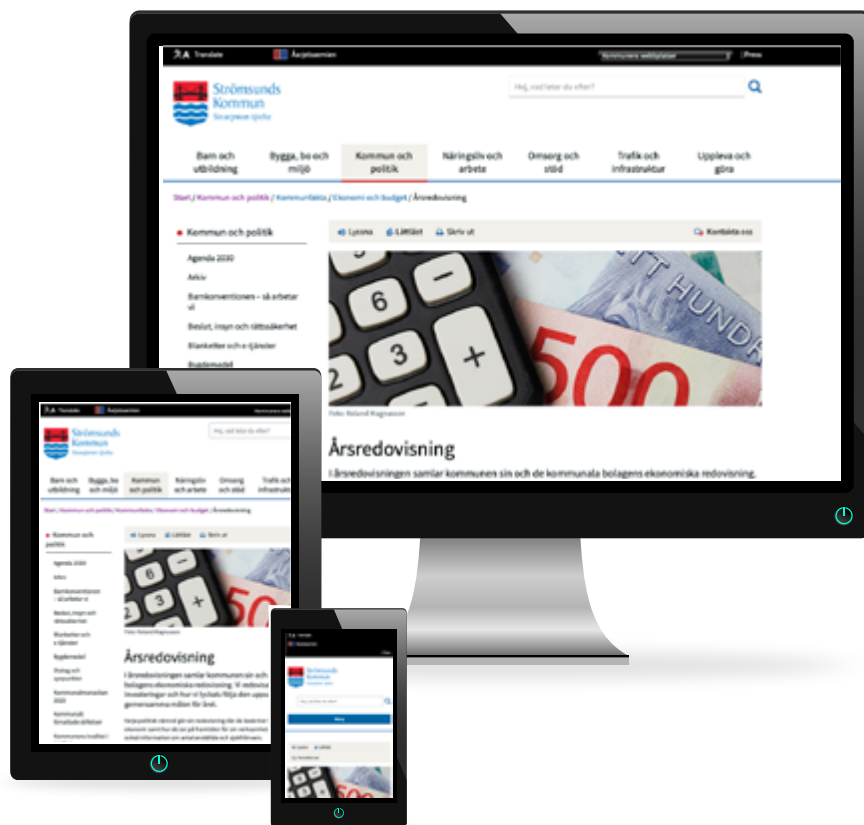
Translate
Åarjelsaemien
Kommunens webbplatser
Press

Strömsunds Kommun
Sin egen tjejke

Hej, vad letar du efter?

Barn och utbildning
Bygga, bo och miljö
Kommun och politik
Näringsliv och arbete
Omsorg och stöd
Trafik och infrastruktur
Uppleva och göra

Start / Kommun och politik / Kommunfakta / Ekonomi och budget / Årsredovisning

Kommun och politik
Agenda 2030
Arkiv
Barnkonventionen – så arbetar vi
Beslut, insyn och rättssäkerhet
Blanketter och e-tjänster
Bygdemodell

Lyssna
Lättläst
Skriv ut
Kontakta oss

Foto: Roland Magnusson

Årsredovisning

I årsredovisningen samlar kommunen sin och de kommunala bolagens ekonomiska redovisning.

Translate
Åarjelsaemien
Strömsunds Kommun
Hej, vad letar du efter?
Barn och utbildning
Bygga, bo och miljö
Kommun och politik
Näringsliv och arbete
Omsorg och stöd
Trafik och infrastruktur
Start / Kommun och politik / Kommunfakta / Ekonomi och budget / Årsredovisning
Kommun och politik
Agenda 2030
Arkiv
Barnkonventionen – så arbetar vi
Beslut, insyn och rättssäkerhet
Blanketter och e-tjänster
Bygdemodell
Dialog och synpunkter
Kommundirnmarken 2020
Kommunala förvaltade skiltater
Kommunens kvalitet i
Lyssna
Lättläst
Skriv ut
Foto: Roland Magnusson
Årsredovisning
I årsredovisningen samlar kommunen sin och bolagens ekonomiska redovisning. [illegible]

Translate
Åarjelsaemien
Strömsunds Kommun
Hej, vad letar du efter?
Meny
Lyssna
Lättläst